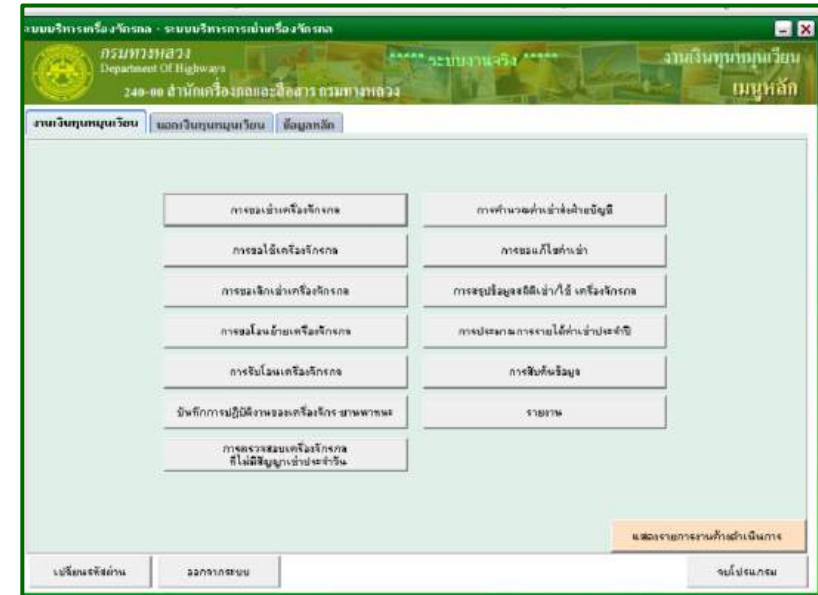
ระบบบริหารเครื่องจักรกล - ระบบบริหารการเช่าเครื่องจักรกล

กรมทางหลวง
Department Of Highways
240-00 สำนักเครื่องกลและสื่อสาร กรมทางหลวง

***** ระบบงานจริง *****

งานเงินทุนหมุนเวียน
เมนูหลัก

งานเงินทุนหมุนเวียน | นอกเงินทุนหมุนเวียน | ข้อมูลหลัก

การขอเช่าเครื่องจักรกล
การขอใช้เครื่องจักรกล
การขอเลิกเช่าเครื่องจักรกล
การขอโอนย้ายเครื่องจักรกล
การรับโอนเครื่องจักรกล
บันทึกการปฏิบัติงานของเครื่องจักร-ยานพาหนะ
การตรวจสอบเครื่องจักรกล ที่ไม่มีสัญญาเช่าประจำวัน

การคำนวณค่าเช่าส่งค้ายบัญชี
การขอแก้ไขค่าเช่า
การสรุปข้อมูลสถิติเช่า/ใช้ เครื่องจักรกล
การประมาณการรายได้ค่าเช่าประจำปี
การสืบค้นข้อมูล
รายงาน

แสดงรายการงานค้างดำเนินการ

เปลี่ยนรหัสผ่าน
ออกจากระบบ
จบโปรแกรม